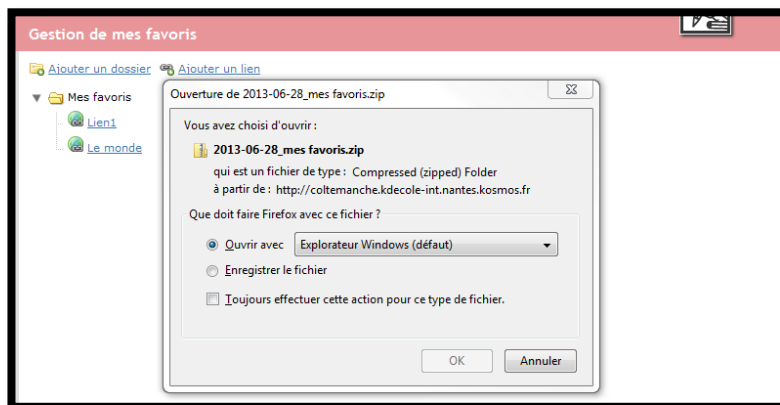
Gestion de mes favoris

Ajouter un dossier Ajouter un lien

Mes favoris
Lien1
Le monde

Ouverture de 2013-06-28_mes favoris.zip

Vous avez choisi d'ouvrir :

2013-06-28_mes favoris.zip

qui est un fichier de type : Compressed (zipped) Folder
à partir de : http://coltemanche.kdecole-int.nantes.kosmos.fr

Que doit faire Firefox avec ce fichier ?

Ouvrir avec Explorateur Windows (défaut)

Enregistrer le fichier

Toujours effectuer cette action pour ce type de fichier.

OK Annuler